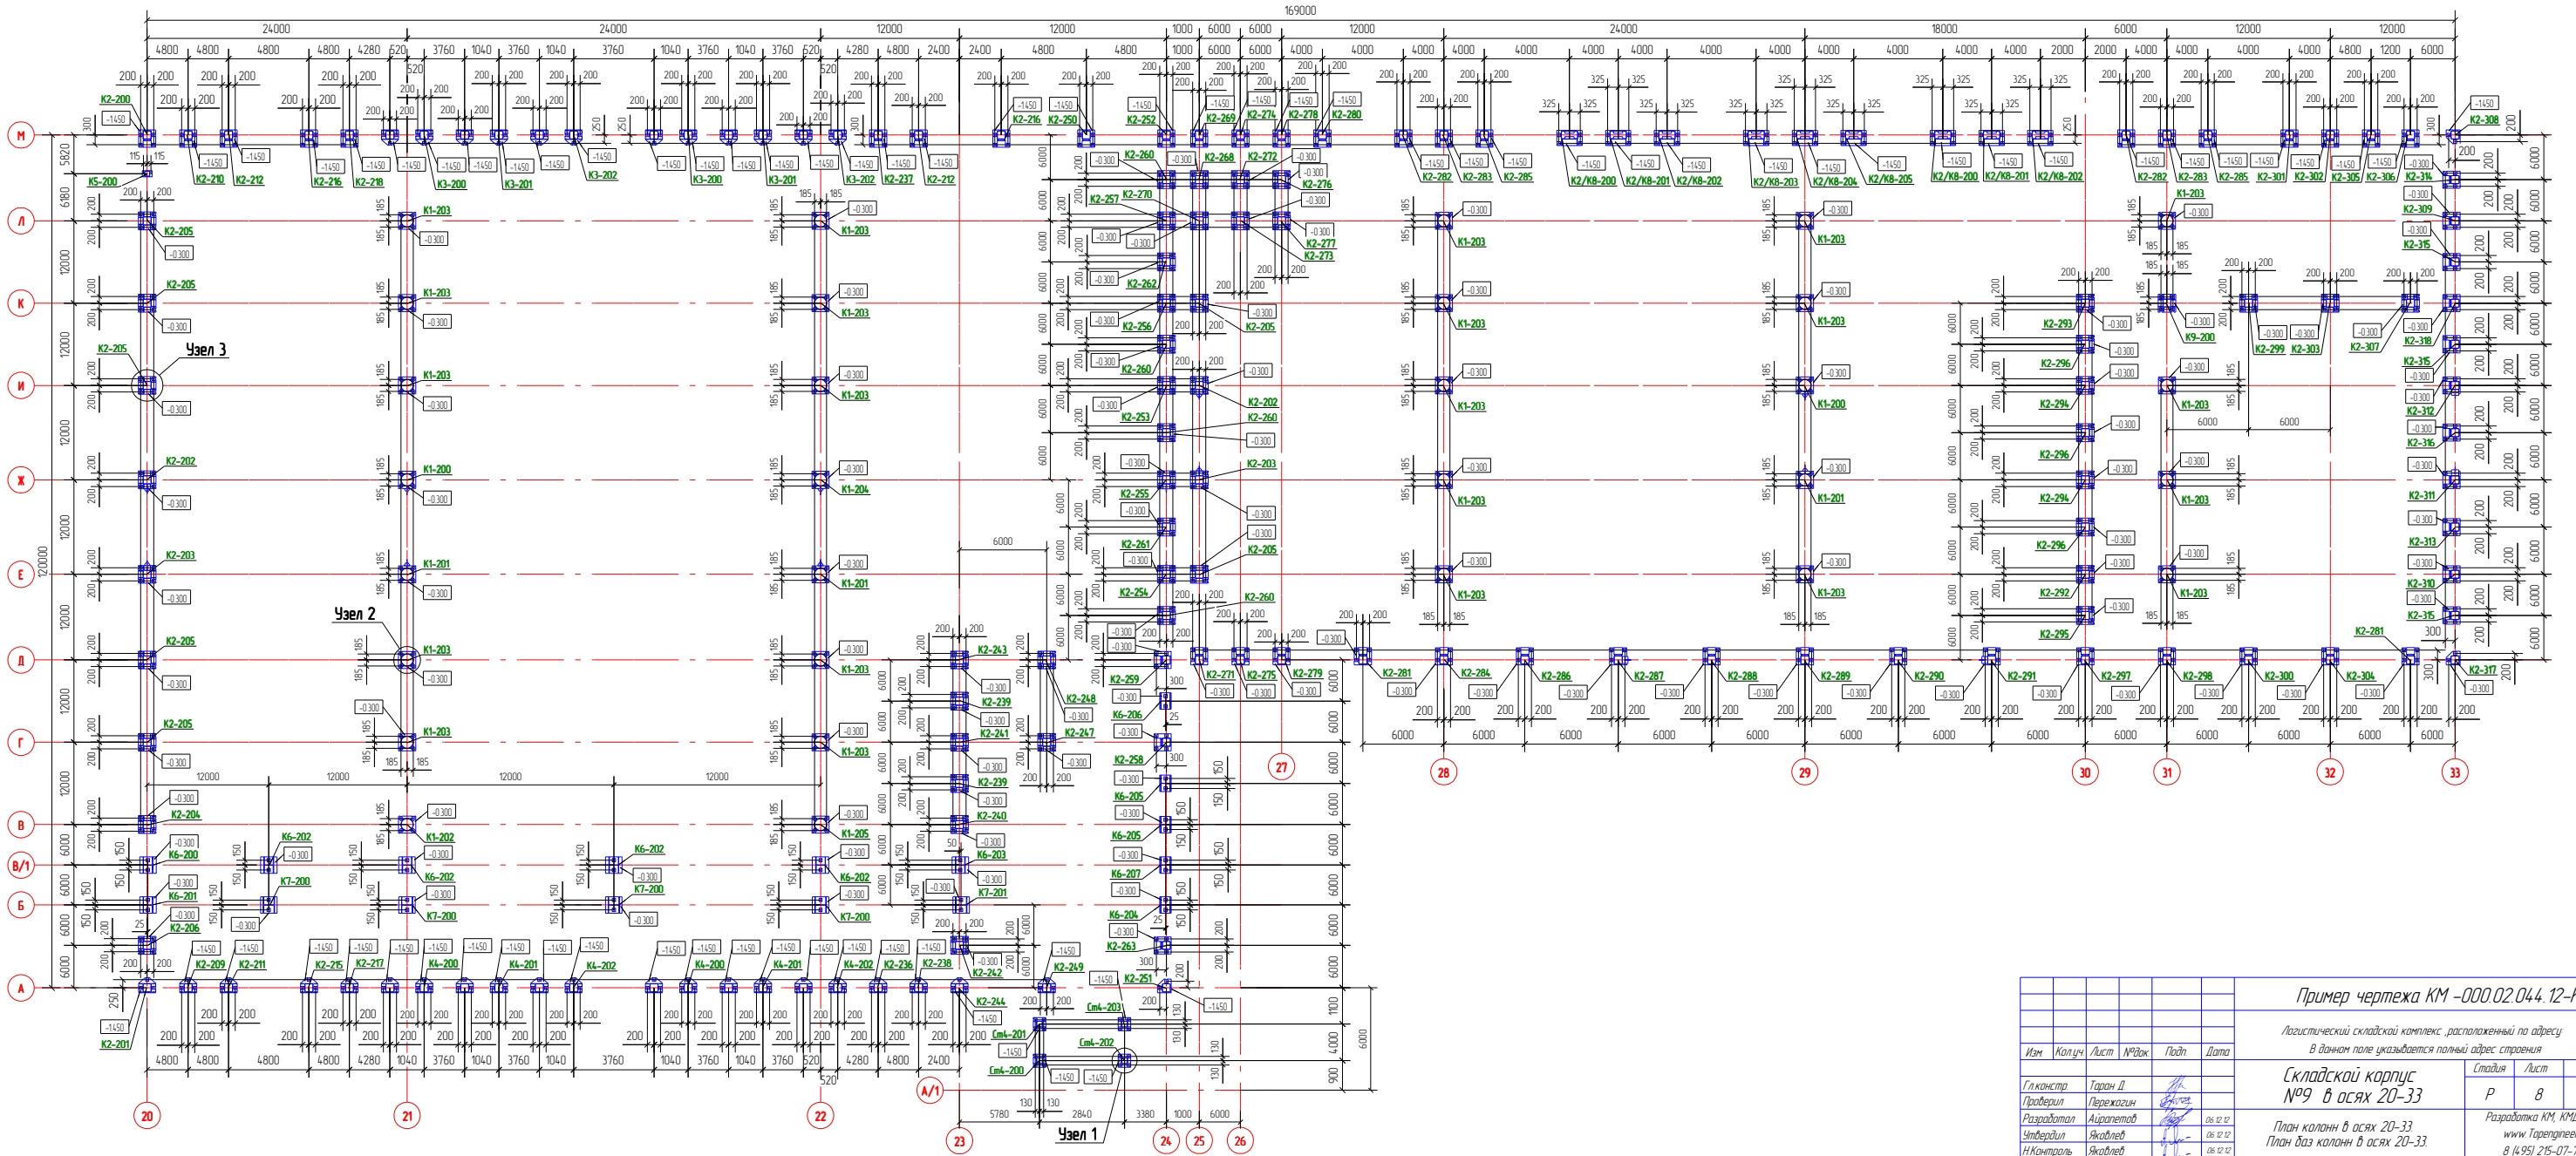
169000

24000 24000 12000 12000 1000 6000 6000 12000 24000 18000 6000 12000 12000

Узел 3
Узел 2
Узел 1

М Л К И Ж Е Д Г В В/1 Б А А/1

20 21 22 23 24 25 26 27 28 29 30 31 32 33

120000

К2-200 К5-200 К2-210 К2-212 К2-216 К2-218 К3-200 К3-201 К3-202 К2-237 К2-250 К2-252 К2-269 К2-274 К2-278 К2-280 К2-282 К2-283 К2-285 К2-308 К2-314

К1-203 К1-200 К1-204 К1-201 К1-205 К1-202 К6-200 К6-201 К6-202 К6-203 К7-200 К7-201 К2-205 К2-202 К2-203 К2-204 К2-206 К2-209 К2-211 К2-201 К4-200 К4-201 К4-202 К2-236 К2-238 К2-242 К2-244 К2-249 К2-251 К2-263 См4-200 См4-201 См4-202 См4-203

-1450 -0.300

Пример чертежа КМ -000.02.044.12-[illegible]

Логистический складской комплекс ,расположенный по адресу
В данном поле указывается полный адрес строения

| Изм | Кол.уч | Лист | №док | Подп. | Дата |
|---|---|---|---|---|---|
| Гл.констр | | Таран Д | | | |
| Проверил | | Перехогин | | | |
| Разработал | | Айрапетов | | | 06.12.12 |
| Утвердил | | Яковлев | | | 06.12.12 |
| Н.Контроль | | Яковлев | | | 06.12.12 |

Складской корпус
№9 в осях 20-33

Стадия Лист
Р 8

План колонн в осях 20-33
План баз колонн в осях 20-33

Разработка КМ, КМ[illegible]
www.Tapengineer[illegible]
8 (495) 215-07-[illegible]